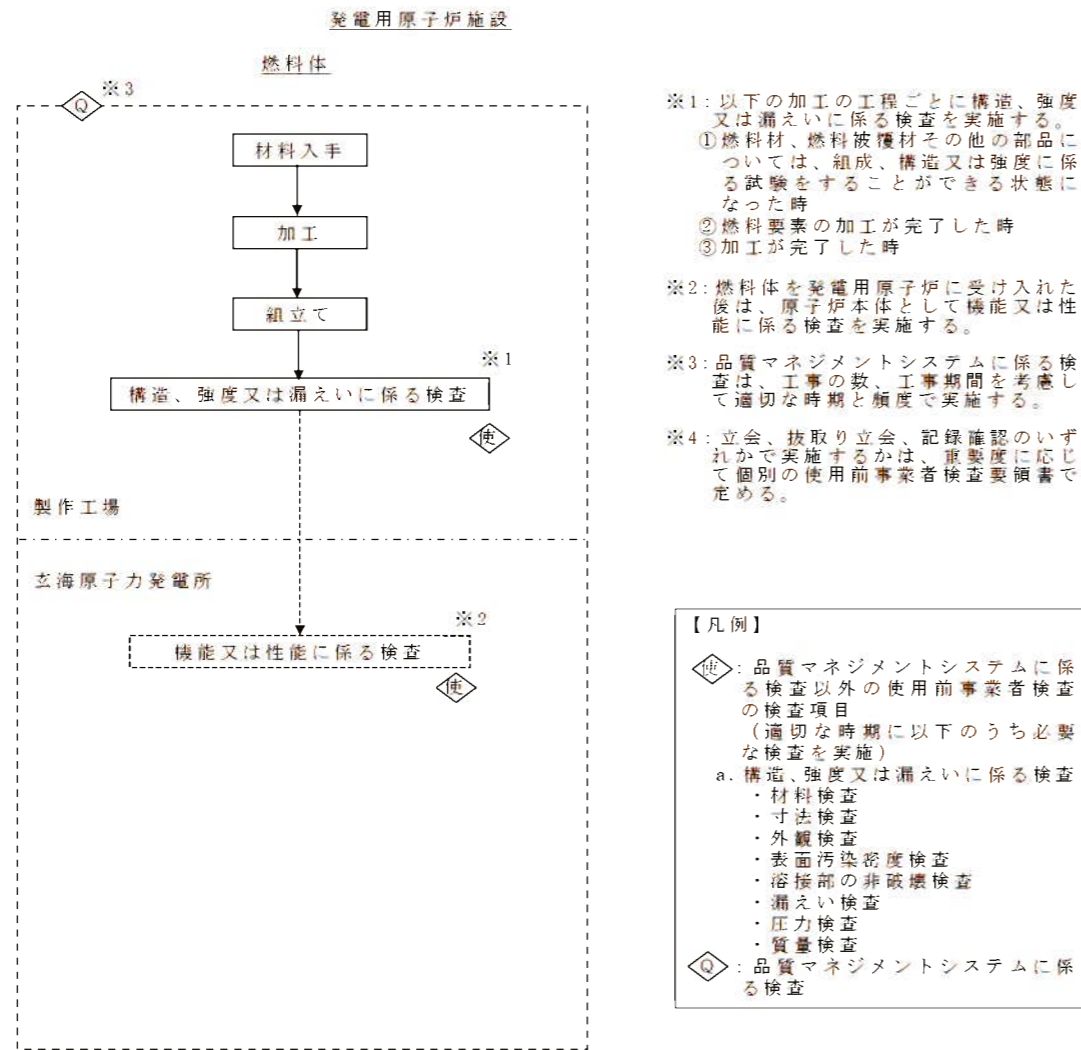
発電用原子炉施設

燃料体

Q ※3

材料入手

加工

組立て

※1

構造、強度又は漏えいに係る検査

使

製作工場

玄海原子力発電所

※2

機能又は性能に係る検査

使

※1：以下の加工の工程ごとに構造、強度又は漏えいに係る検査を実施する。
①燃料材、燃料被覆材その他の部品については、組成、構造又は強度に係る試験をすることができる状態になった時
②燃料要素の加工が完了した時
③加工が完了した時

※2：燃料体を発電用原子炉に受け入れた後は、原子炉本体として機能又は性能に係る検査を実施する。

※3：品質マネジメントシステムに係る検査は、工事の数、工事期間を考慮して適切な時期と頻度で実施する。

※4：立会、抜取り立会、記録確認のいずれかで実施するかは、重要度に応じて個別の使用前事業者検査要領書で定める。

【凡例】

使：品質マネジメントシステムに係る検査以外の使用前事業者検査の検査項目
（適切な時期に以下のうち必要な検査を実施）
a. 構造、強度又は漏えいに係る検査
・材料検査
・寸法検査
・外観検査
・表面汚染密度検査
・溶接部の非破壊検査
・漏えい検査
・圧力検査
・質量検査
Q：品質マネジメントシステムに係る検査